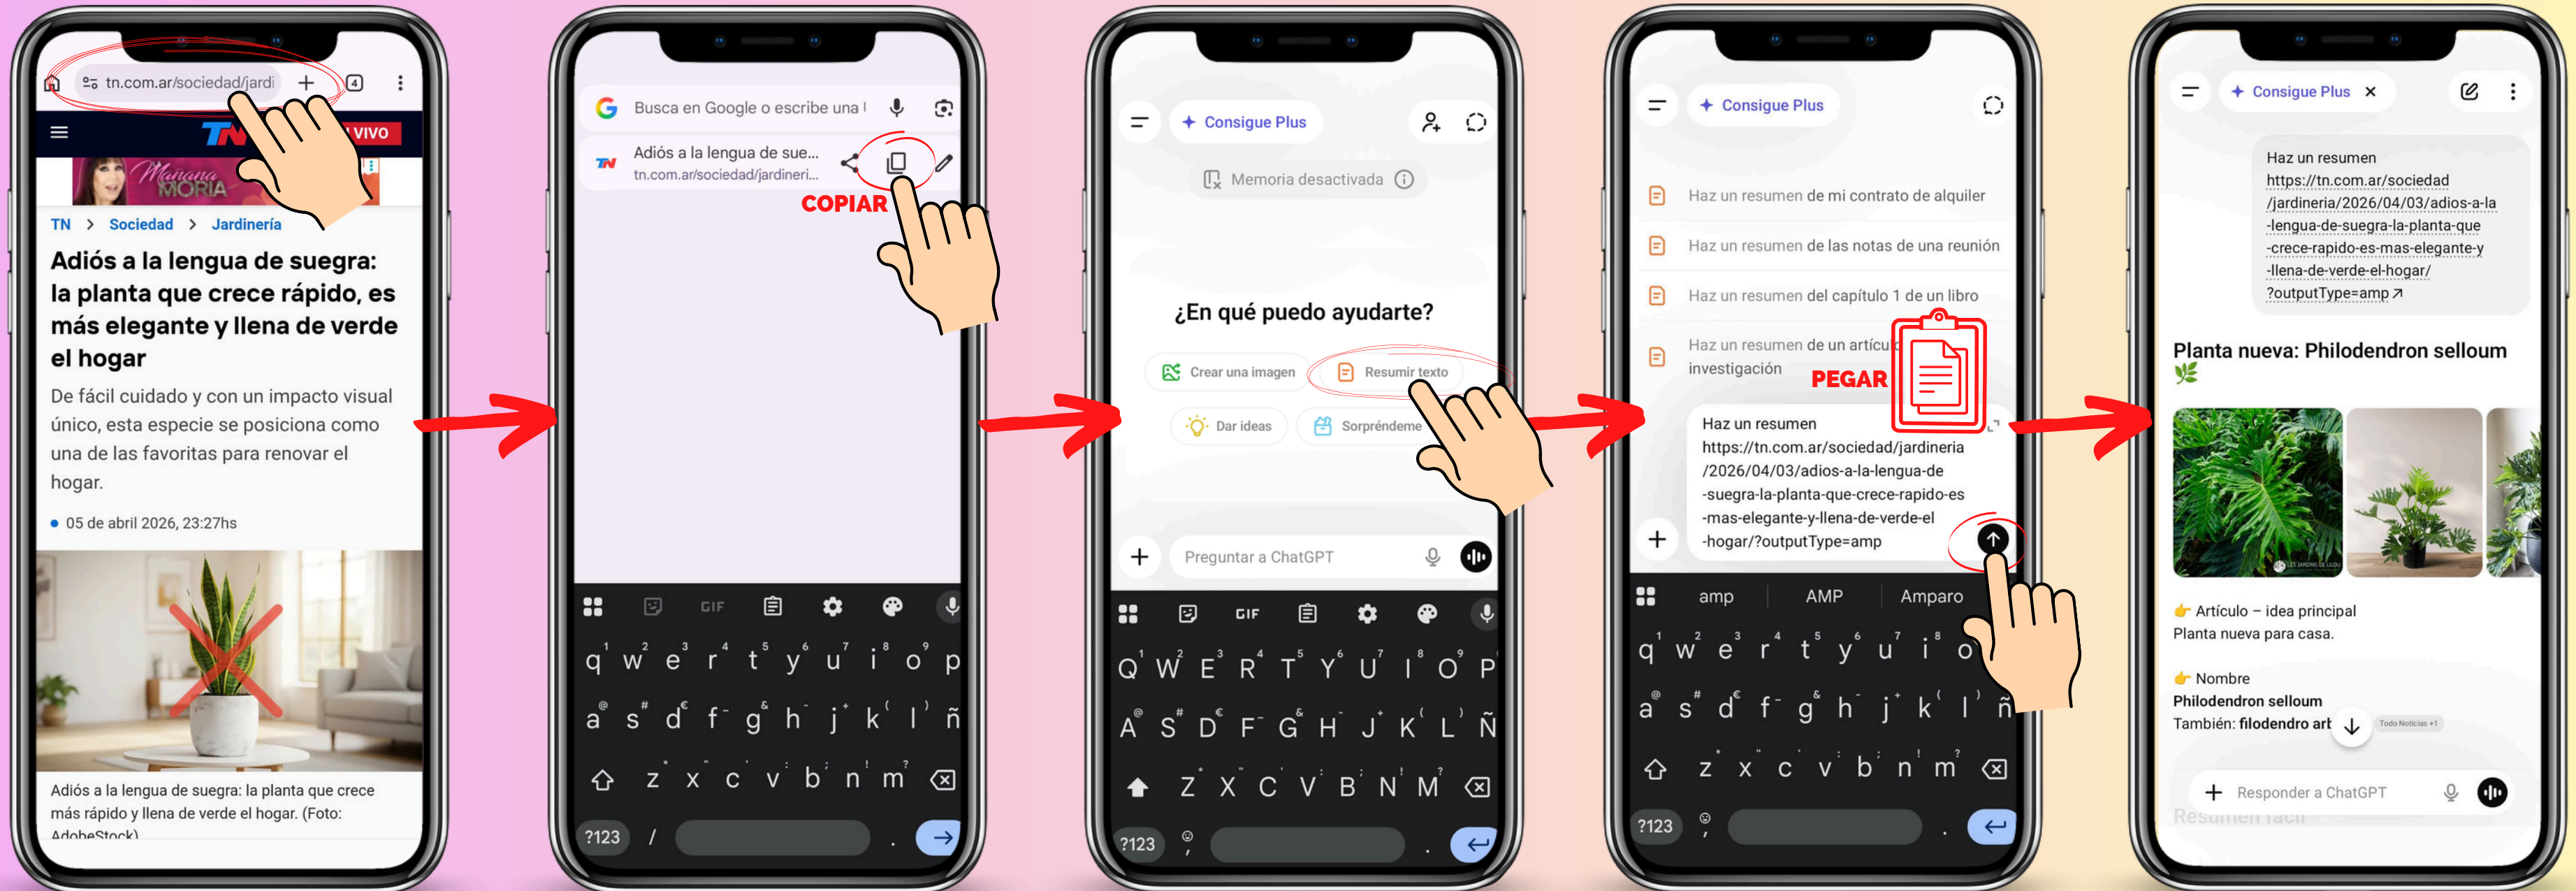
tn.com.ar/sociedad/jardi

4

TN VIVO

Mañana MORIA

TN > Sociedad > Jardinería

Adiós a la lengua de suegra: la planta que crece rápido, es más elegante y llena de verde el hogar

De fácil cuidado y con un impacto visual único, esta especie se posiciona como una de las favoritas para renovar el hogar.

05 de abril 2026, 23:27hs

Adiós a la lengua de suegra: la planta que crece más rápido y llena de verde el hogar. (Foto: AdobeStock)

Busca en Google o escribe una

Adiós a la lengua de sue...
tn.com.ar/sociedad/jardineri...

COPIAR

GIF

q w e r t y u i o p
a s d f g h j k l ñ
z x c v b n m
?123 / .

Consigue Plus

Memoria desactivada

¿En qué puedo ayudarte?

Crear una imagen
Resumir texto
Dar ideas
Sorpréndeme

Preguntar a ChatGPT

GIF

Q W E R T Y U I O P
A S D F G H J K L Ñ
Z X C V B N M
?123 .

Consigue Plus

Haz un resumen de mi contrato de alquiler
Haz un resumen de las notas de una reunión
Haz un resumen del capítulo 1 de un libro
Haz un resumen de un artícu investigación

PEGAR

Haz un resumen https://tn.com.ar/sociedad/jardineria/2026/04/03/adios-a-la-lengua-de-suegra-la-planta-que-crece-rapido-es-mas-elegante-y-llena-de-verde-el-hogar/?outputType=amp

amp AMP Amparo

q w e r t y u i o
a s d f g h j k l ñ
z x c v b n m
?123 .

Consigue Plus ×

Haz un resumen https://tn.com.ar/sociedad/jardineria/2026/04/03/adios-a-la-lengua-de-suegra-la-planta-que-crece-rapido-es-mas-elegante-y-llena-de-verde-el-hogar/?outputType=amp

Planta nueva: Philodendron selloum 🌿

👉 Artículo – idea principal
Planta nueva para casa.

👉 Nombre
Philodendron selloum
También: filodendro arb

Responder a ChatGPT

Resumen fácil